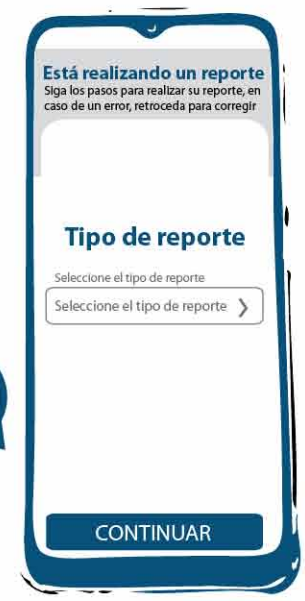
Está realizando un reporte
Siga los pasos para realizar su reporte, en caso de un error, retroceda para corregir

Tipo de reporte

Seleccione el tipo de reporte

Seleccione el tipo de reporte ❯

CONTINUAR